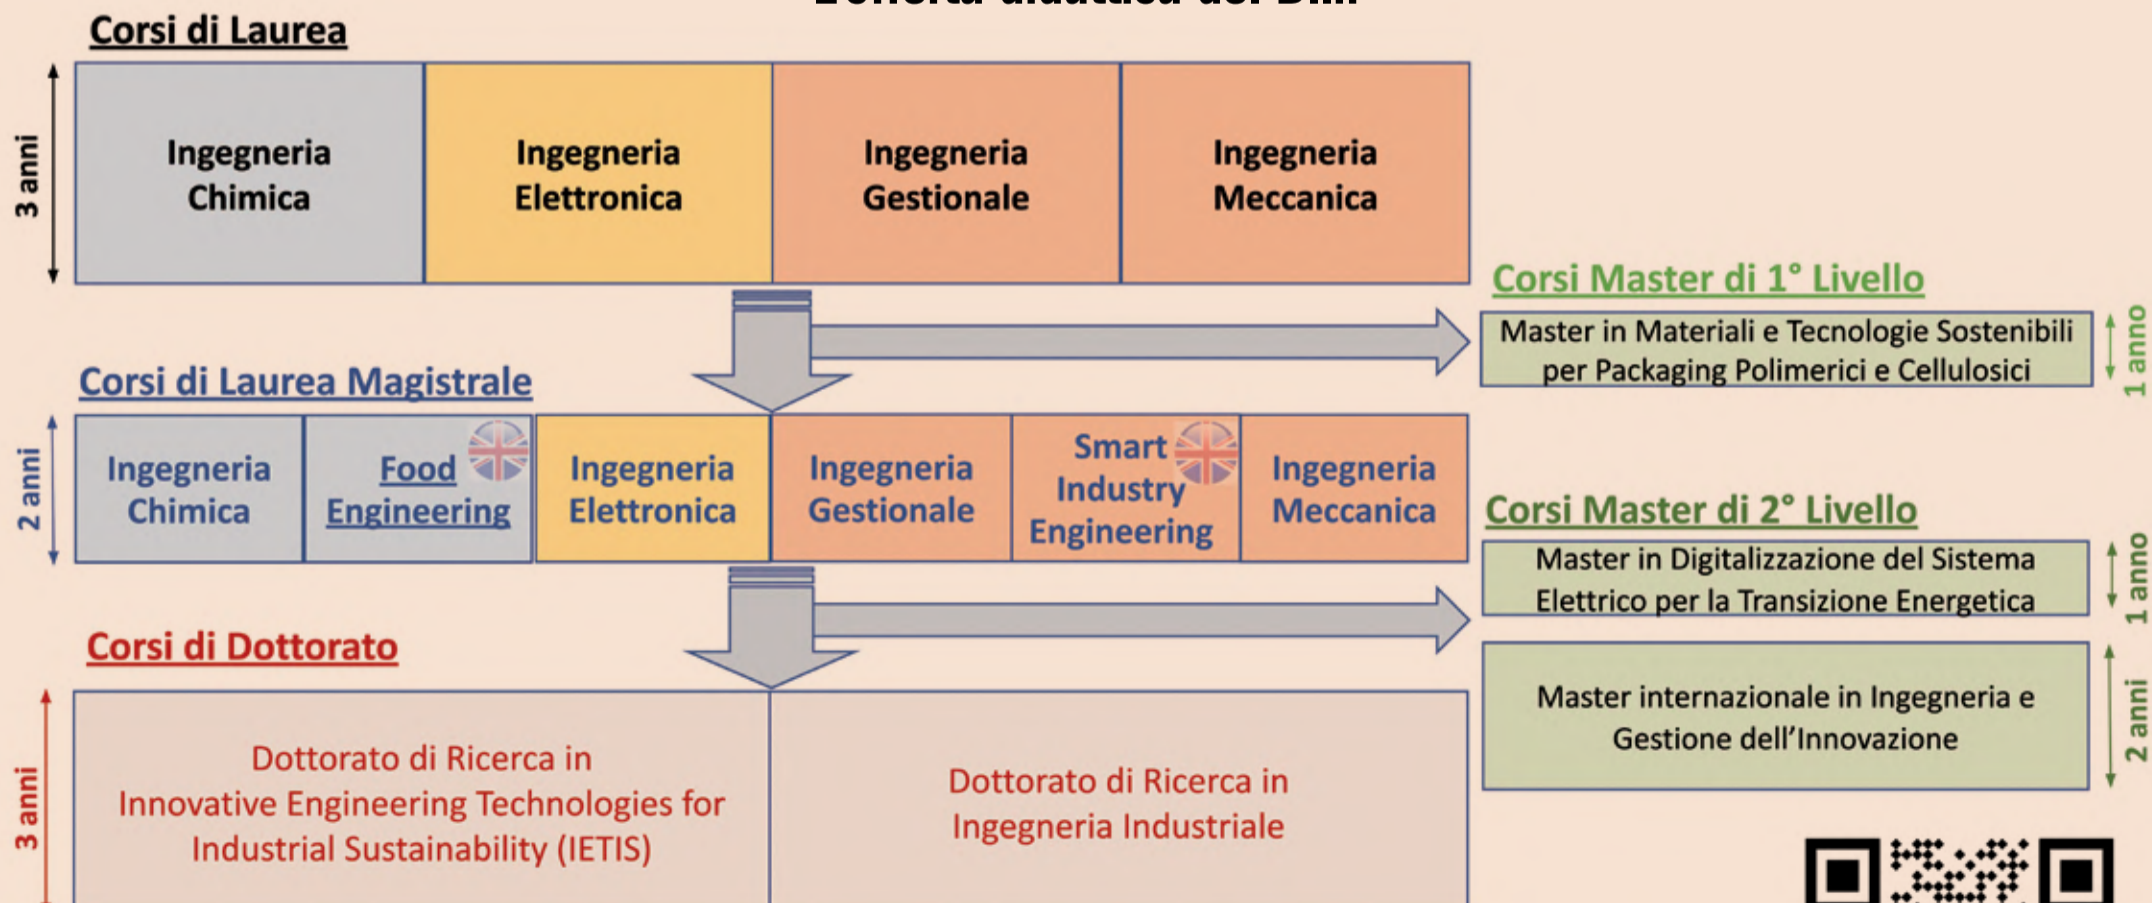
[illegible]

Corsi di Laurea

3 anni

Ingegneria Chimica

Ingegneria Elettronica

Ingegneria Gestionale

Ingegneria Meccanica

Corsi Master di 1° Livello

Master in Materiali e Tecnologie Sostenibili per Packaging Polimerici e Cellulosici

1 anno

Corsi di Laurea Magistrale

2 anni

Ingegneria Chimica

Food Engineering

Ingegneria Elettronica

Ingegneria Gestionale

Smart Industry Engineering

Ingegneria Meccanica

Corsi Master di 2° Livello

Master in Digitalizzazione del Sistema Elettrico per la Transizione Energetica

1 anno

Master internazionale in Ingegneria e Gestione dell'Innovazione

2 anni

Corsi di Dottorato

3 anni

Dottorato di Ricerca in Innovative Engineering Technologies for Industrial Sustainability (IETIS)

Dottorato di Ricerca in Ingegneria Industriale